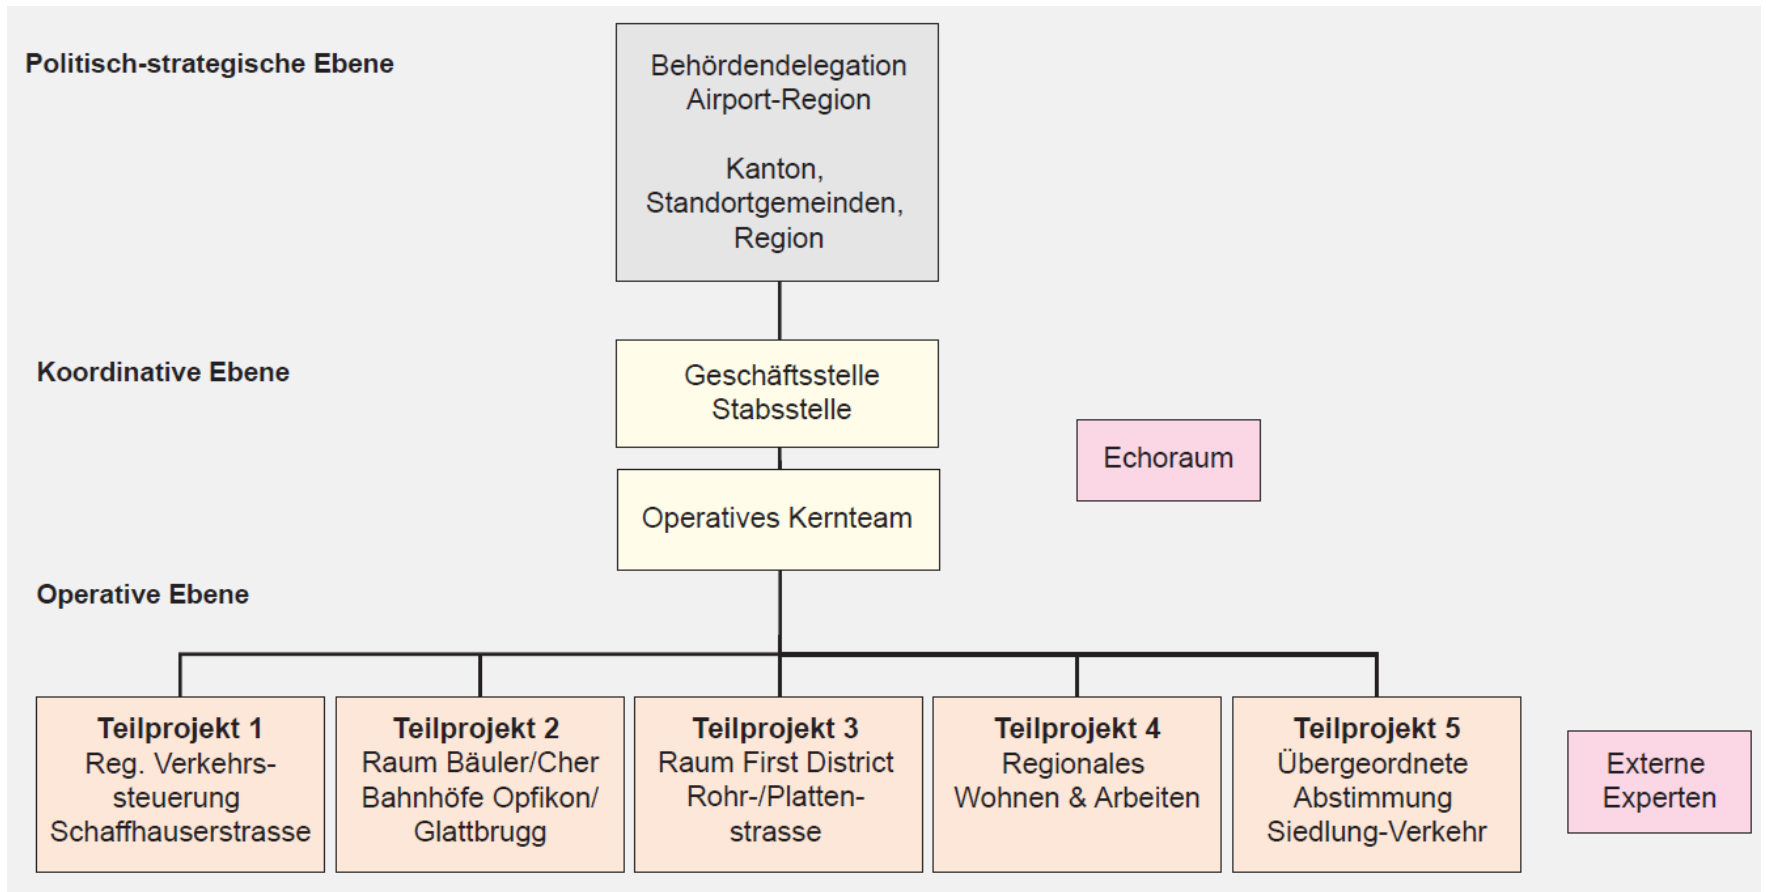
Politisch-strategische Ebene

Behördendelegation Airport-Region

Kanton, Standortgemeinden, Region

Koordinative Ebene

Geschäftsstelle Stabsstelle

Echoraum

Operatives Kernteam

Operative Ebene

**Teilprojekt 1** Reg. Verkehrssteuerung Schaffhauserstrasse

**Teilprojekt 2** Raum Bäuler/Cher Bahnhöfe Opfikon/ Glattbrugg

**Teilprojekt 3** Raum First District Rohr-/Plattenstrasse

**Teilprojekt 4** Regionales Wohnen & Arbeiten

**Teilprojekt 5** Übergeordnete Abstimmung Siedlung-Verkehr

Externe Experten